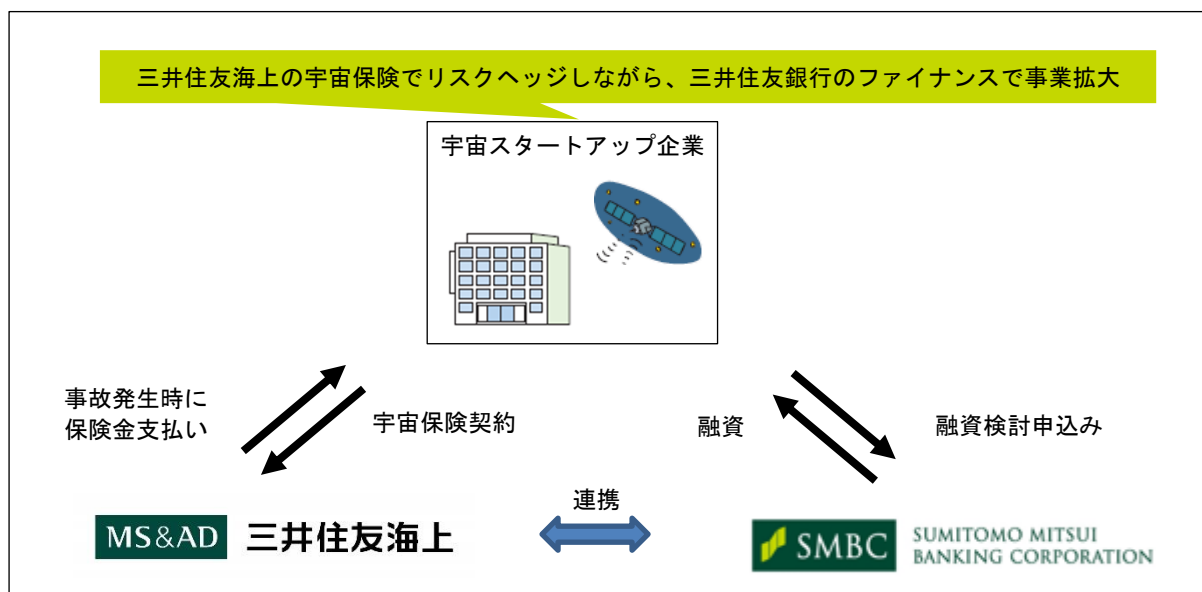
三井住友海上の宇宙保険でリスクヘッジしながら、三井住友銀行のファイナンスで事業拡大

宇宙スタートアップ企業

事故発生時に
保険金支払い

宇宙保険契約

融資

融資検討申込み

連携

MS&AD 三井住友海上

SMBC SUMITOMO MITSUI BANKING CORPORATION